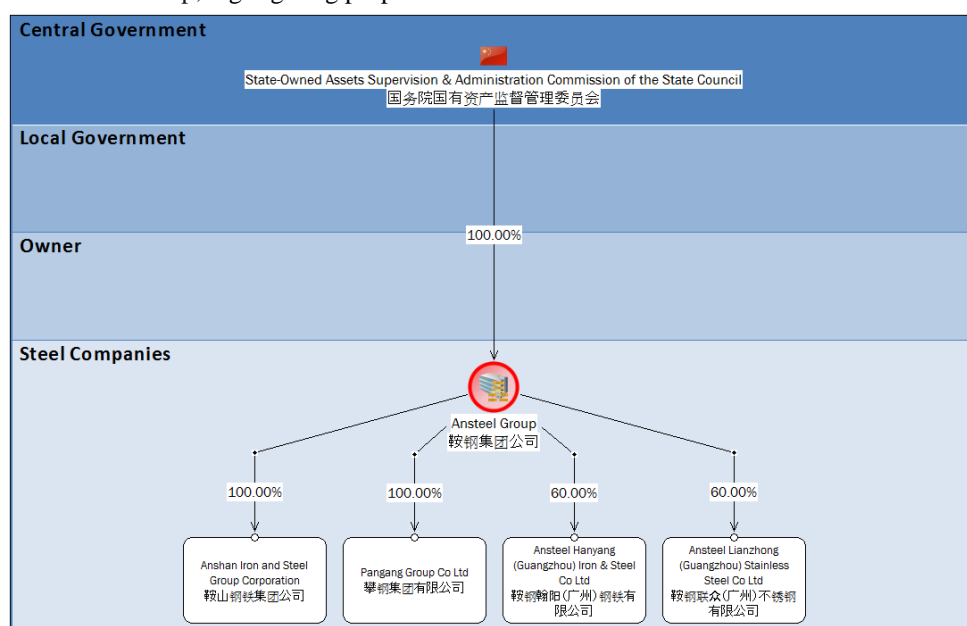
Central Government

State-Owned Assets Supervision & Administration Commission of the State Council
国务院国有资产监督管理委员会

Local Government

100.00%

Owner

Steel Companies

Ansteel Group
鞍钢集团公司

100.00%

100.00%

60.00%

60.00%

Anshan Iron and Steel Group Corporation
鞍山钢铁集团公司

Pangang Group Co Ltd
攀钢集团有限公司

Ansteel Hanyang (Guangzhou) Iron & Steel Co Ltd
鞍钢翰阳(广州)钢铁有限公司

Ansteel Lianzhong (Guangzhou) Stainless Steel Co Ltd
鞍钢联众(广州)不锈钢有限公司